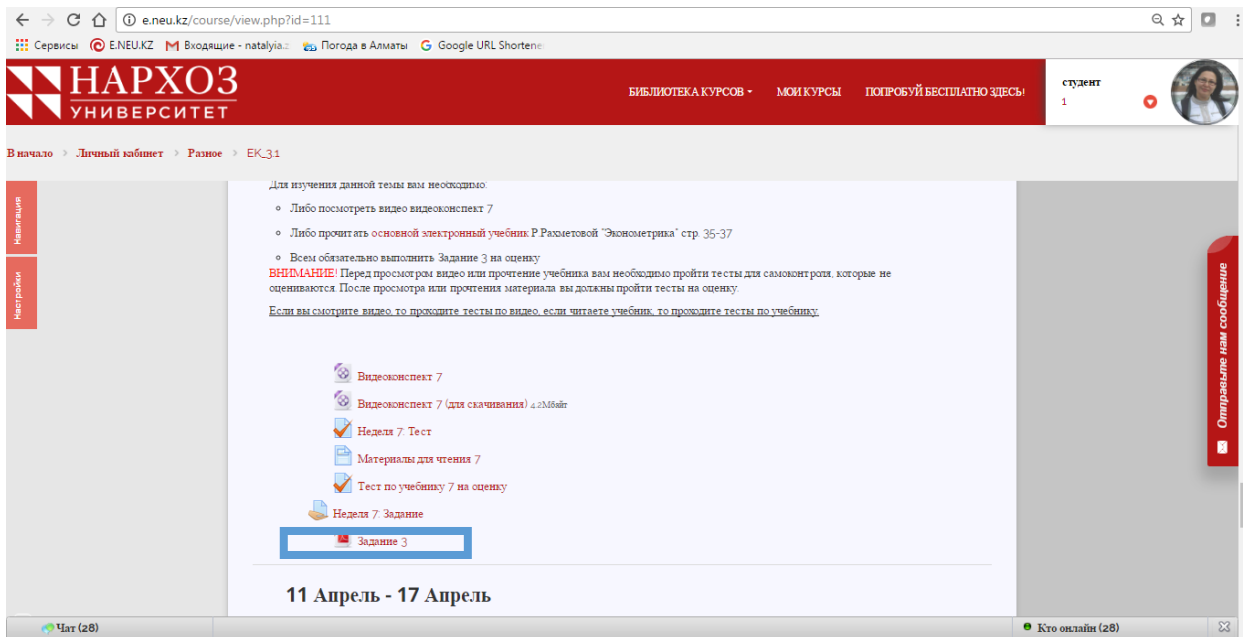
e.neu.kz/course/view.php?id=111

Сервисы E.NEU.KZ Входящие - natalyia. Погода в Алматы Google URL Shorten

НАРХОЗ УНИВЕРСИТЕТ

БИБЛИОТЕКА КУРСОВ МОИ КУРСЫ ПОПРОБУЙ БЕСПЛАТНО ЗДЕСЬ!

студент
1

В начало › Личный кабинет › Разное › ЕК_3.1

Навигация

Настройки

Для изучения данной темы вам необходимо:

- Либо посмотреть видео видеоконспект 7
- Либо прочитать основной электронный учебник Р.Рахметовой "Эконометрика" стр. 35-37
- Всем обязательно выполнить Задание 3 на оценку

ВНИМАНИЕ! Перед просмотром видео или прочтение учебника вам необходимо пройти тесты для самоконтроля, которые не оцениваются. После просмотра или прочтения материала вы должны пройти тесты на оценку.

Если вы смотрите видео, то проходите тесты по видео, если читаете учебник, то проходите тесты по учебнику.

Видеоконспект 7
Видеоконспект 7 (для скачивания) 4.2Мбайт
Неделя 7: Тест
Материалы для чтения 7
Тест по учебнику 7 на оценку
Неделя 7: Задание
Задание 3

11 Апрель - 17 Апрель

Отправьте нам сообщение

Чат (28)

Кто онлайн (28)